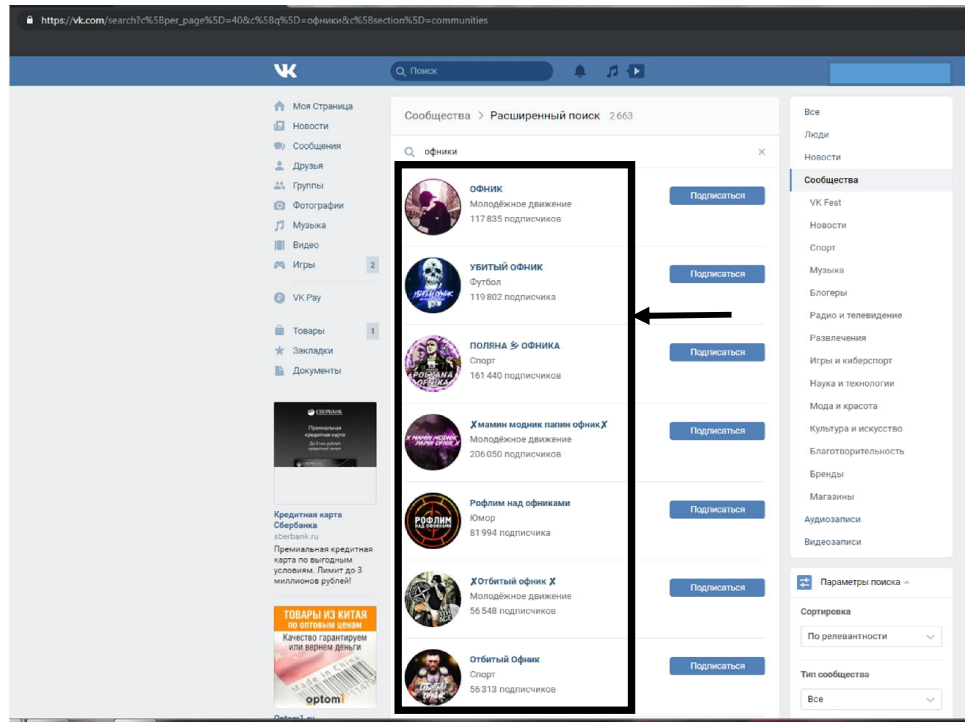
https://vk.com/search?c%5Bper_page%5D=40&c%5Bq%5D=офники&c%5Bsection%5D=communities

VK
Поиск

Моя Страница
Новости
Сообщения
Друзья
Группы
Фотографии
Музыка
Видео
Игры 2
VK Pay
Товары 1
Закладки
Документы

СБЕРБАНК
Премиальная кредитная карта
Кредитная карта Сбербанка
sberbank.ru
Премиальная кредитная карта по выгодным условиям. Лимит до 3 миллионов рублей!

ТОВАРЫ ИЗ КИТАЯ
по оптовым ценам
Качество гарантируем или вернем деньги
optoml
Optom1.ru

Сообщества > Расширенный поиск 2 663
офники

ОФНИК
Молодёжное движение
117 835 подписчиков
Подписаться

УБИТЫЙ ОФНИК
Футбол
119 802 подписчика
Подписаться

ПОЛЯНА ⚡ ОФНИКА
Спорт
161 440 подписчиков
Подписаться

Ӿмамин модник папин офникӾ
Молодёжное движение
206 050 подписчиков
Подписаться

Рофлим над офниками
Юмор
81 994 подписчика
Подписаться

ӾОтбитый офник Ӿ
Молодёжное движение
56 548 подписчиков
Подписаться

Отбитый Офник
Спорт
56 313 подписчиков
Подписаться

Все
Люди
Новости
Сообщества
VK Fest
Новости
Спорт
Музыка
Блогеры
Радио и телевидение
Развлечения
Игры и киберспорт
Наука и технологии
Мода и красота
Культура и искусство
Благотворительность
Бренды
Магазины
Аудиозаписи
Видеозаписи

Параметры поиска
Сортировка
По релевантности
Тип сообщества
Все